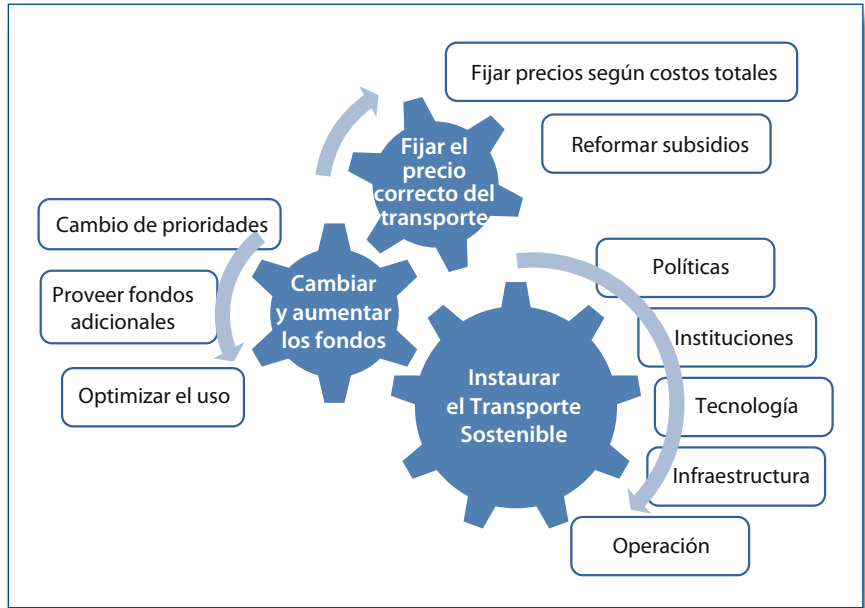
Fijar precios según costos totales

Reformar subsidios

Fijar el precio correcto del transporte

Cambio de prioridades

Proveer fondos adicionales

Optimizar el uso

Cambiar y aumentar los fondos

Instaurar el Transporte Sostenible

Políticas

Instituciones

Tecnología

Infraestructura

Operación